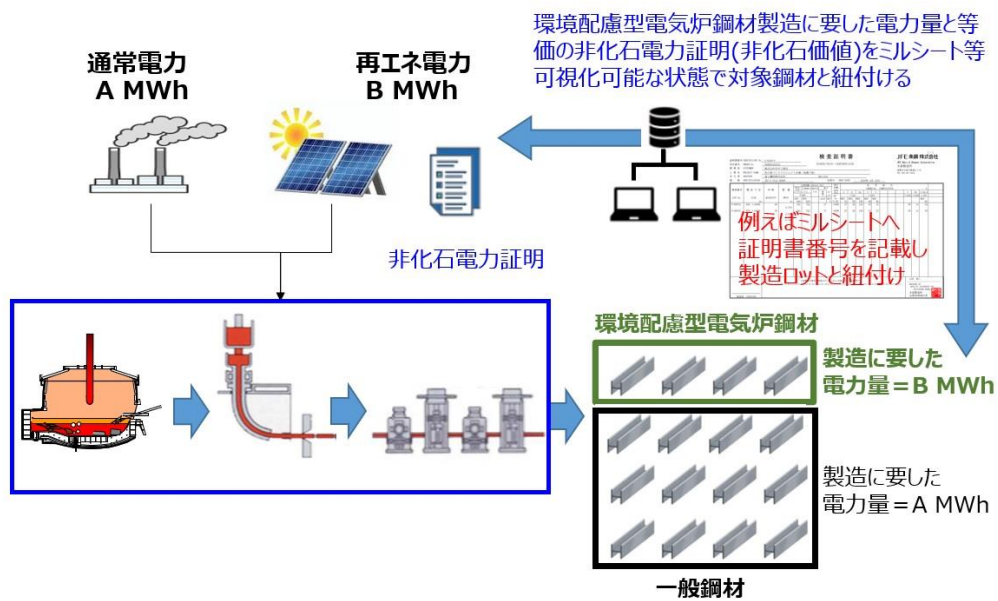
環境配慮型電気炉鋼材製造に要した電力量と等価の非化石電力証明(非化石価値)をミルシート等可視化可能な状態で対象鋼材と紐付ける

通常電力
A MWh

再エネ電力
B MWh

非化石電力証明

検査証明書

JFE条鋼株式会社

例えばミルシートへ証明書番号を記載し製造ロットと紐付け

環境配慮型電気炉鋼材

製造に要した電力量＝B MWh

製造に要した電力量＝A MWh

一般鋼材